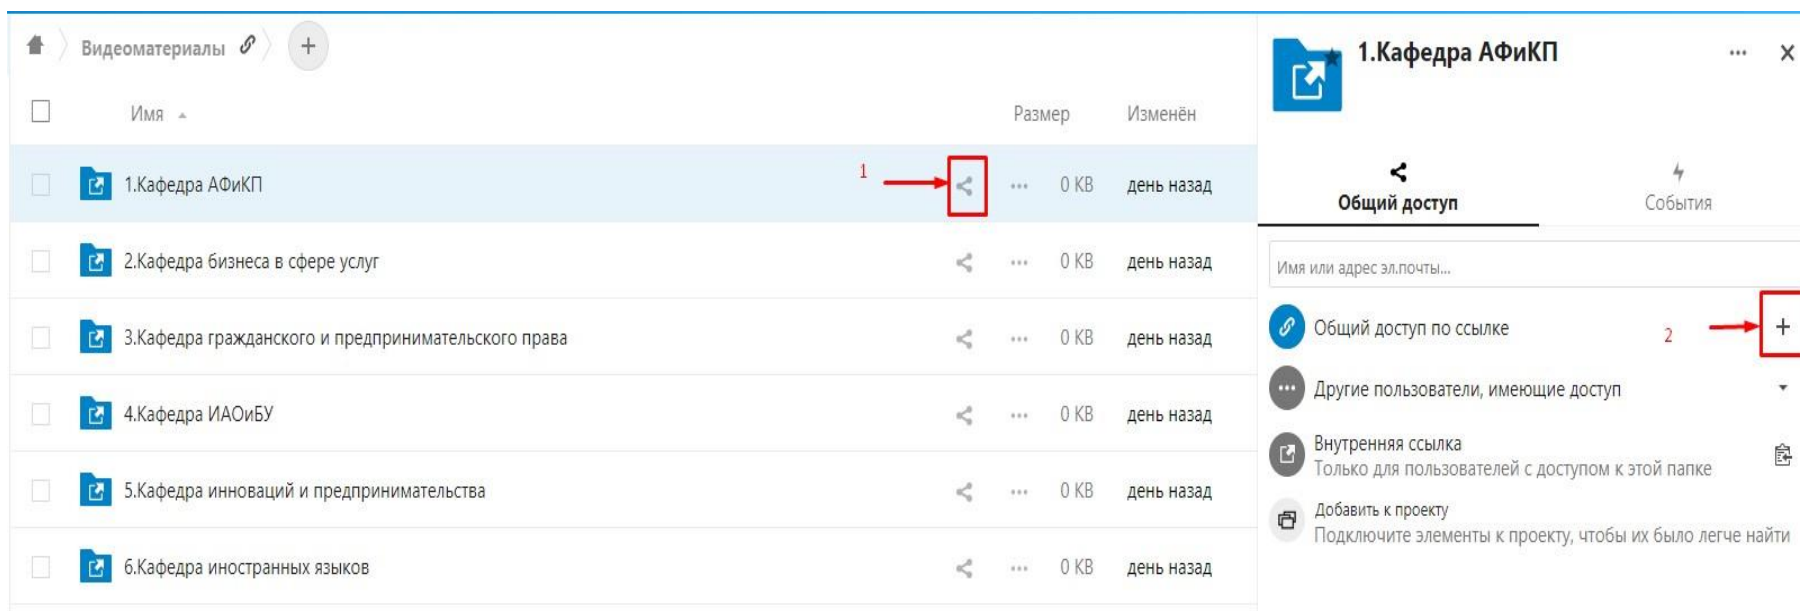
Видеоматериалы +

| | Имя | | | Размер | Изменён |
|---|---|---|---|---|---|
| | 1.Кафедра АФиКП | 1 | ··· | 0 KB | день назад |
| | 2.Кафедра бизнеса в сфере услуг | | ··· | 0 KB | день назад |
| | 3.Кафедра гражданского и предпринимательского права | | ··· | 0 KB | день назад |
| | 4.Кафедра ИАОиБУ | | ··· | 0 KB | день назад |
| | 5.Кафедра инноваций и предпринимательства | | ··· | 0 KB | день назад |
| | 6.Кафедра иностранных языков | | ··· | 0 KB | день назад |

1.Кафедра АФиКП ··· ×

Общий доступ
События

Имя или адрес эл.почты...

Общий доступ по ссылке 2 +

Другие пользователи, имеющие доступ

Внутренняя ссылка
Только для пользователей с доступом к этой папке

Добавить к проекту
Подключите элементы к проекту, чтобы их было легче найти